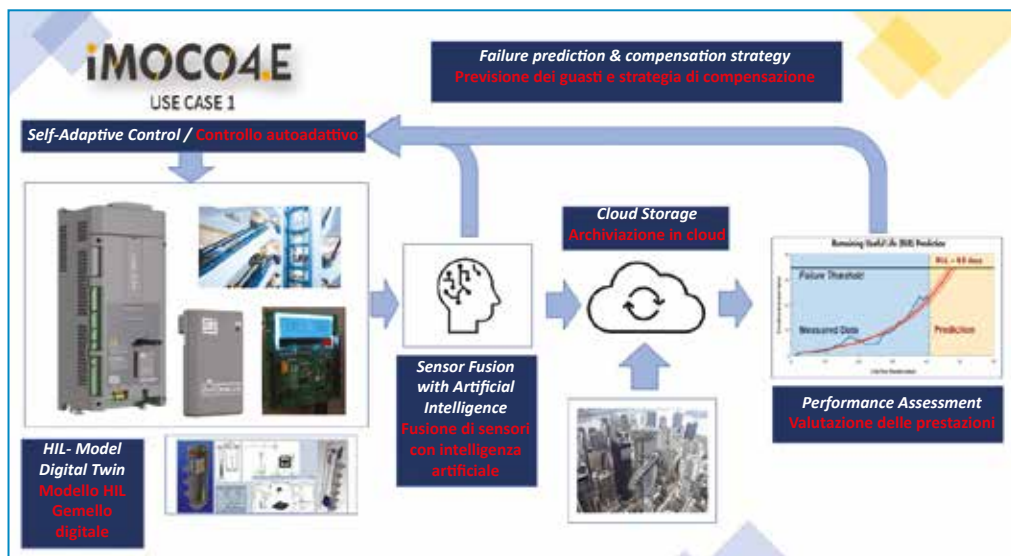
iMOCO4.E
USE CASE 1

Failure prediction & compensation strategy
Previsione dei guasti e strategia di compensazione

Self-Adaptive Control / Controllo autoadattivo

Cloud Storage
Archiviazione in cloud

Remaining Useful Life (RUL) Prediction
Failure Threshold
RUL = 4.5 days
Measured Data
Prediction

Sensor Fusion with Artificial Intelligence
Fusione di sensori con intelligenza artificiale

Performance Assessment
Valutazione delle prestazioni

HIL- Model Digital Twin
Modello HIL Gemello digitale